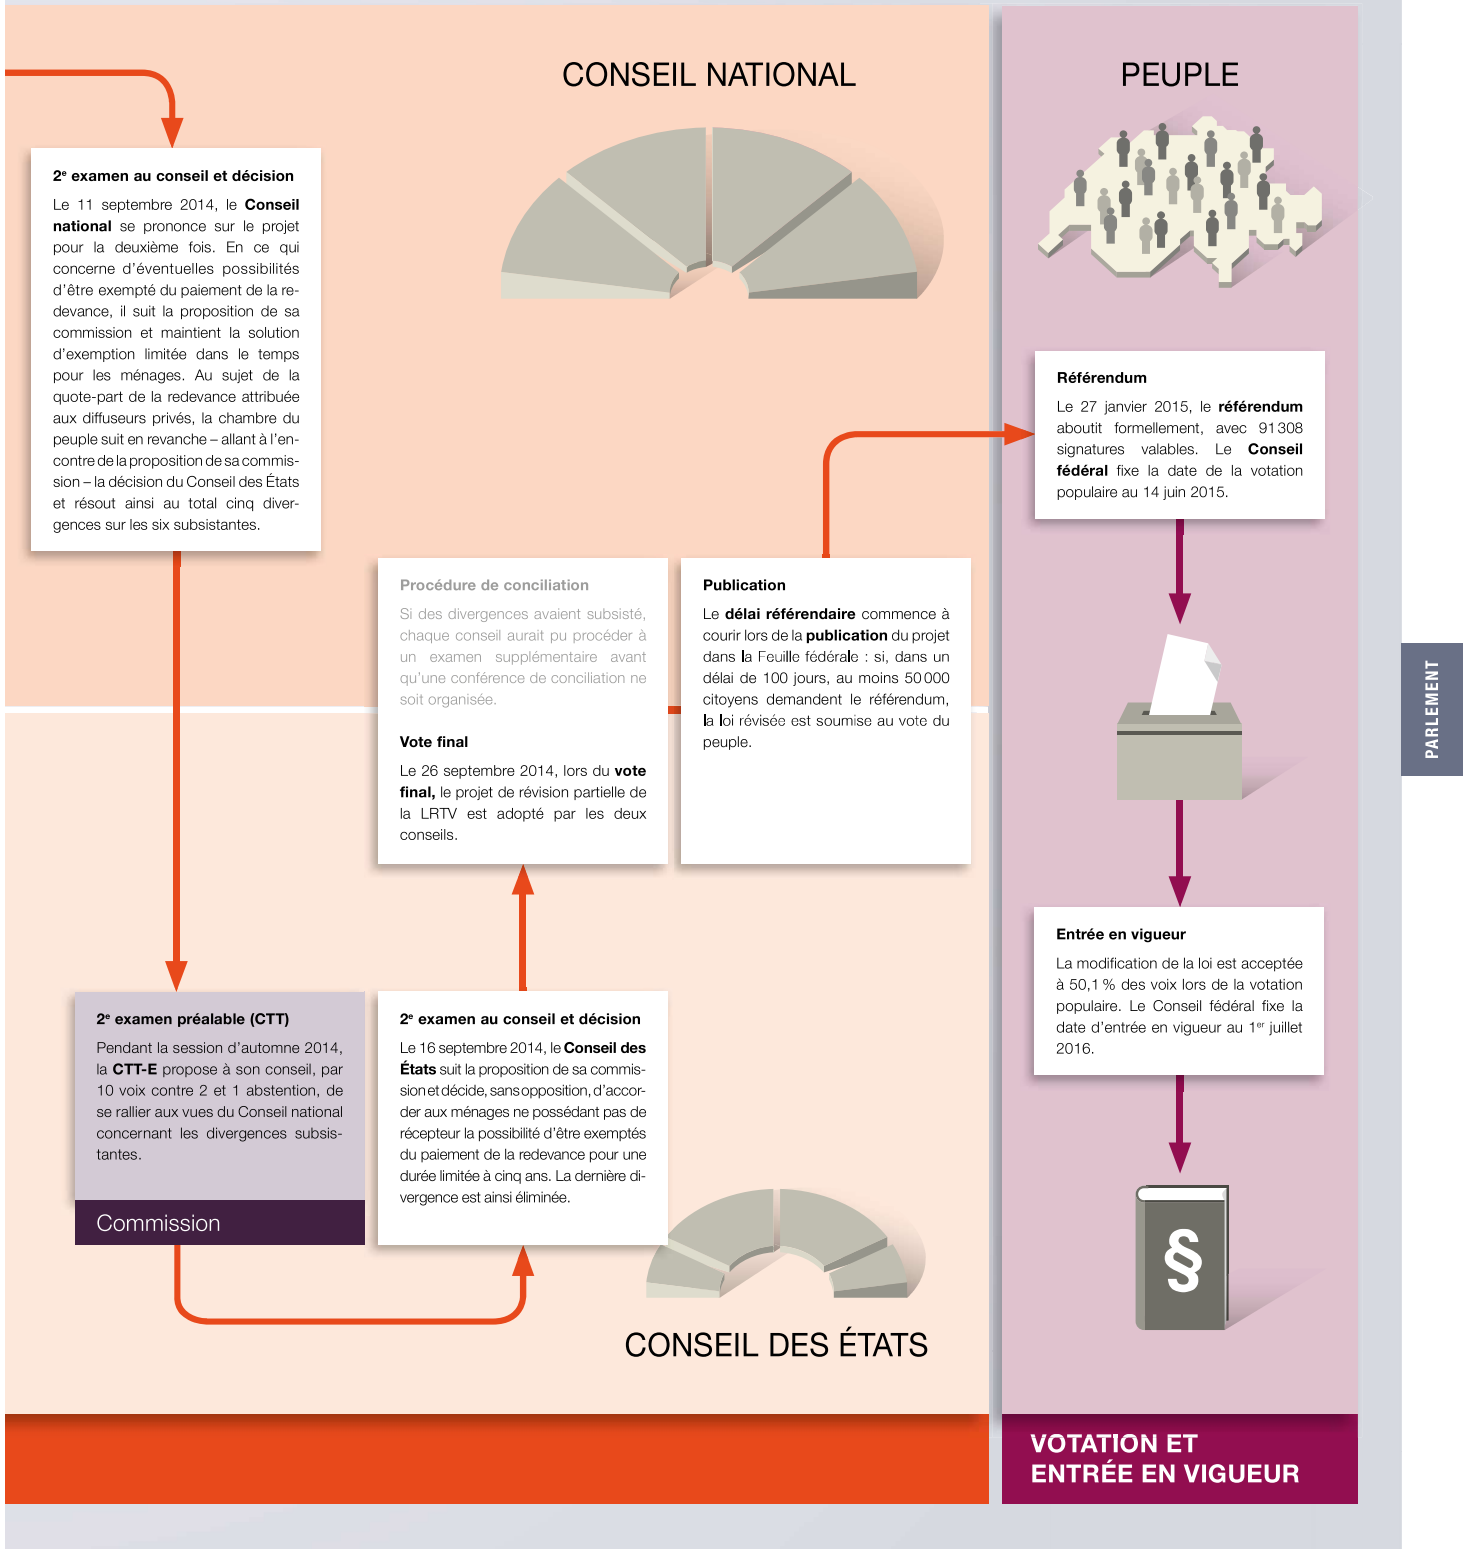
CONSEIL NATIONAL

PEUPLE

2$^{e}$ examen au conseil et décision

Le 11 septembre 2014, le Conseil national se prononce sur le projet pour la deuxième fois. En ce qui concerne d'éventuelles possibilités d'être exempté du paiement de la redevance, il suit la proposition de sa commission et maintient la solution d'exemption limitée dans le temps pour les ménages. Au sujet de la quote-part de la redevance attribuée aux diffuseurs privés, la chambre du peuple suit en revanche – allant à l'encontre de la proposition de sa commission – la décision du Conseil des États et résout ainsi au total cinq divergences sur les six subsistantes.

Référendum

Le 27 janvier 2015, le référendum aboutit formellement, avec 91 308 signatures valables. Le Conseil fédéral fixe la date de la votation populaire au 14 juin 2015.

Procédure de conciliation

Si des divergences avaient subsisté, chaque conseil aurait pu procéder à un examen supplémentaire avant qu'une conférence de conciliation ne soit organisée.

Vote final

Le 26 septembre 2014, lors du vote final, le projet de révision partielle de la LRTV est adopté par les deux conseils.

Publication

Le délai référendaire commence à courir lors de la publication du projet dans la Feuille fédérale : si, dans un délai de 100 jours, au moins 50 000 citoyens demandent le référendum, la loi révisée est soumise au vote du peuple.

PARLEMENT

Entrée en vigueur

La modification de la loi est acceptée à 50,1 % des voix lors de la votation populaire. Le Conseil fédéral fixe la date d'entrée en vigueur au 1$^{er}$ juillet 2016.

2$^{e}$ examen préalable (CTT)

Pendant la session d'automne 2014, la CTT-E propose à son conseil, par 10 voix contre 2 et 1 abstention, de se rallier aux vues du Conseil national concernant les divergences subsistantes.

Commission

2$^{e}$ examen au conseil et décision

Le 16 septembre 2014, le Conseil des États suit la proposition de sa commission et décide, sans opposition, d'accorder aux ménages ne possédant pas de récepteur la possibilité d'être exemptés du paiement de la redevance pour une durée limitée à cinq ans. La dernière divergence est ainsi éliminée.

§

CONSEIL DES ÉTATS

VOTATION ET ENTRÉE EN VIGUEUR